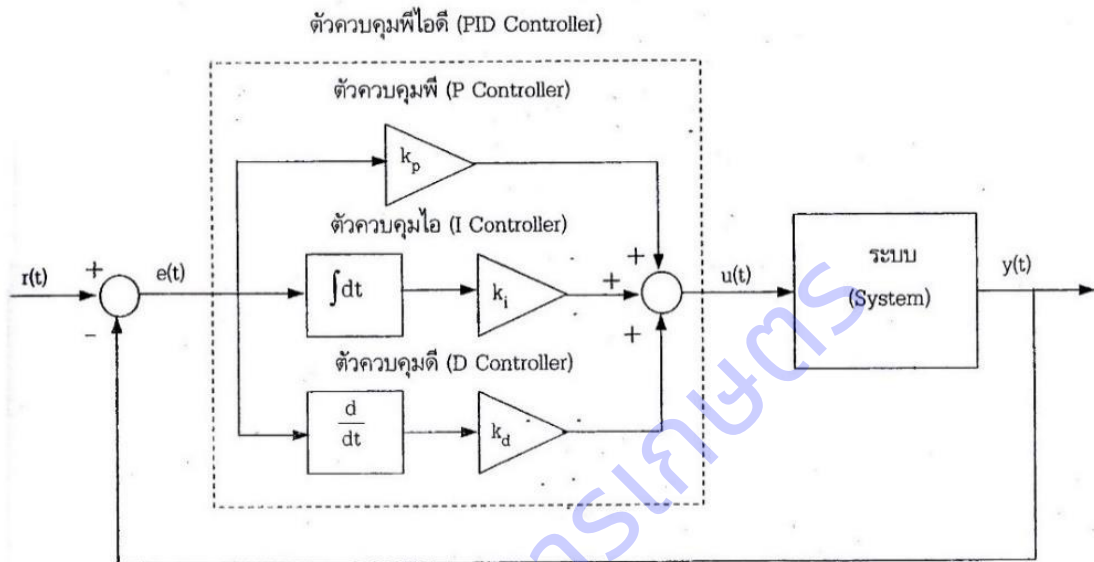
ตัวควบคุมพีไอดี (PID Controller)

ตัวควบคุมพี (P Controller)

$k_p$

ตัวควบคุมไอ (I Controller)

+

r(t)

+

e(t)

$\int dt$

$k_i$

+

u(t)

ระบบ (System)

y(t)

-

+

ตัวควบคุมดี (D Controller)

$\frac{d}{dt}$

$k_d$

ศรเกษตร